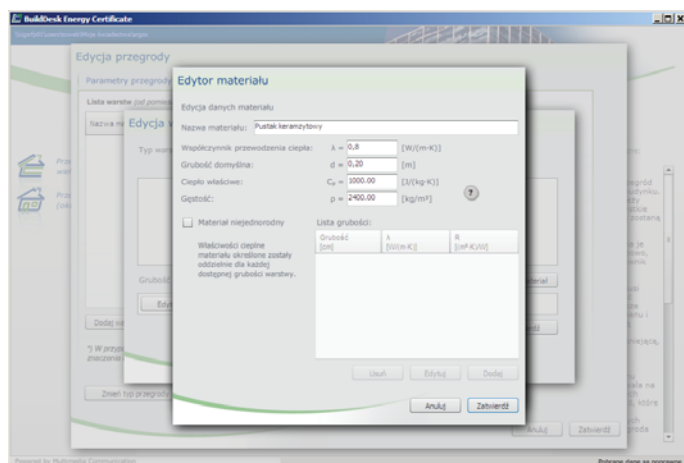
BuildDesk Energy Certificate

Edycja przegrody

Parametry przegrody

Lista warstw (od pomieszczenia)

Nazwa ma

Edycja w

Typ wars

Przy

Prze

Gruboś

Edyt

Dodaj wa

*) W przypa znaczenia

Zmień typ przegrody

Edytor materiału

Edycja danych materiału

Nazwa materiału: Pustak keramzytowy

Współczynnik przewodzenia ciepła: $\lambda$ = 0,8 [W/(m·K)]

Grubość domyślna: d = 0,20 [m]

Ciepło właściwe: $C_p$ = 1000.00 [J/(kg·K)]

Gęstość: $\rho$ = 2400.00 [kg/m³]

?

Materiał niejednorodny

Właściwości cieplne materiału określone zostały oddzielnie dla każdej dostępnej grubości warstwy.

Lista grubości:

| Grubość [cm] | λ [W/(m·K)] | R [(m²·K)/W] |
|---|---|---|

Usuń Edytuj Dodaj

Anuluj Zatwierdź

ateriał

dź

Anuluj Zatwierdź